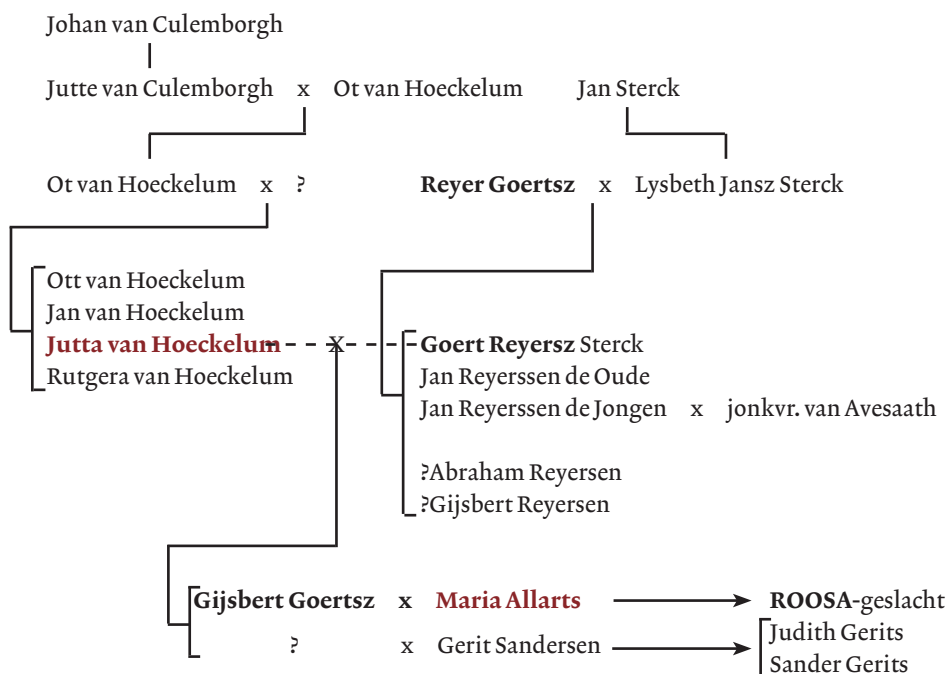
Johan van Culemborgh

Jutte van Culemborgh x Ot van Hoeckelum

Jan Sterck

Ot van Hoeckelum x ?

**Reyer Goertsz** x Lysbeth Jansz Sterck

Ott van Hoeckelum
Jan van Hoeckelum
**Jutta van Hoeckelum** x
Rutgera van Hoeckelum

**Goert Reyersz** Sterck
Jan Reyerssen de Oude
Jan Reyerssen de Jongen x jonkvr. van Avesaath

?Abraham Reyersen
?Gijsbert Reyersen

**Gijsbert Goertsz** x **Maria Allarts** → **ROOSA**-geslacht
? x Gerit Sandersen → Judith Gerits
Sander Gerits